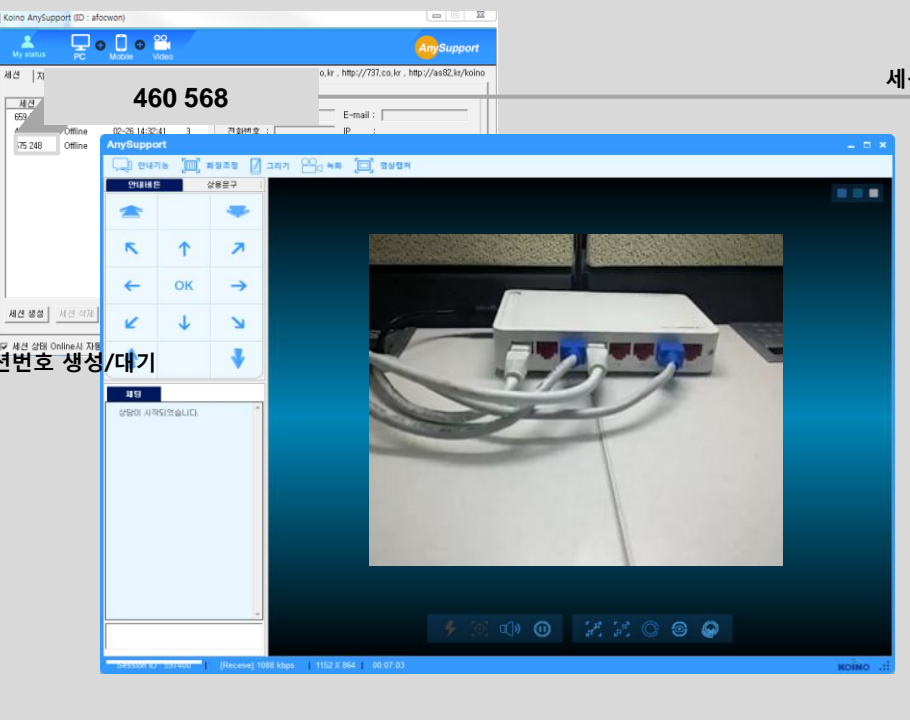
Koino AnySupport (ID : afocwon)

My status
PC
Mobile
Video
AnySupport

세션
o.kr , http://737.co.kr , http://as82.kr/koino

460 568

세

659
Offline 02-26 14:32:41 3
575 248 Offline
E-mail :
전화번호 :
IP :

AnySupport

안내기능 화질조정 그리기 녹화 영상캡처

안내버튼 상용문구

OK

세션 생성 세션 삭제
세션 상태 Online시 자동
션번호 생성/대기

채팅
상담이 시작되었습니다.

Session ID : 557460 [Receive] 1088 kbps 1152 X 864 00:07:03
KOINO